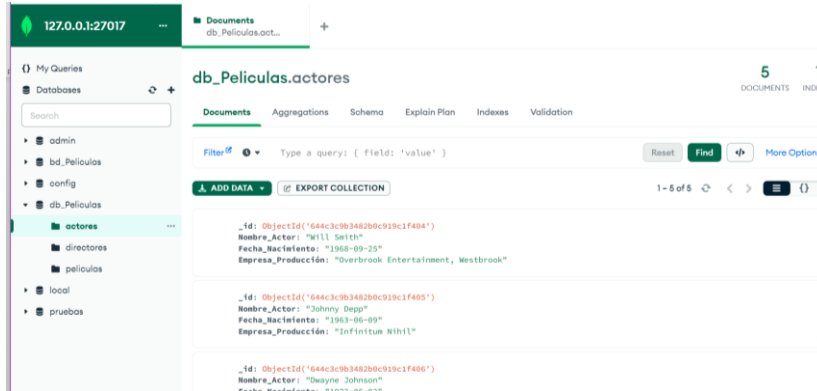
127.0.0.1:27017 ···

Documents
db_Peliculas.act...

+

{} My Queries
Databases

Search

admin
bd_Peliculas
config
db_Peliculas
actores ···
directores
peliculas
local
pruebas

db_Peliculas.actores

5
DOCUMENTS

IND

Documents Aggregations Schema Explain Plan Indexes Validation

Filter ● ▾ Type a query: { field: 'value' }

Reset Find </> More Option

ADD DATA ▾ EXPORT COLLECTION

1 – 5 of 5

_id: ObjectId('644c3c9b3482b0c919c1f404')
Nombre_Actor: "Will Smith"
Fecha_Nacimiento: "1968-09-25"
Empresa_Producción: "Overbrook Entertainment, Westbrook"

_id: ObjectId('644c3c9b3482b0c919c1f405')
Nombre_Actor: "Johnny Depp"
Fecha_Nacimiento: "1963-06-09"
Empresa_Producción: "Infinitum Nihil"

_id: ObjectId('644c3c9b3482b0c919c1f406')
Nombre_Actor: "Dwayne Johnson"
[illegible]